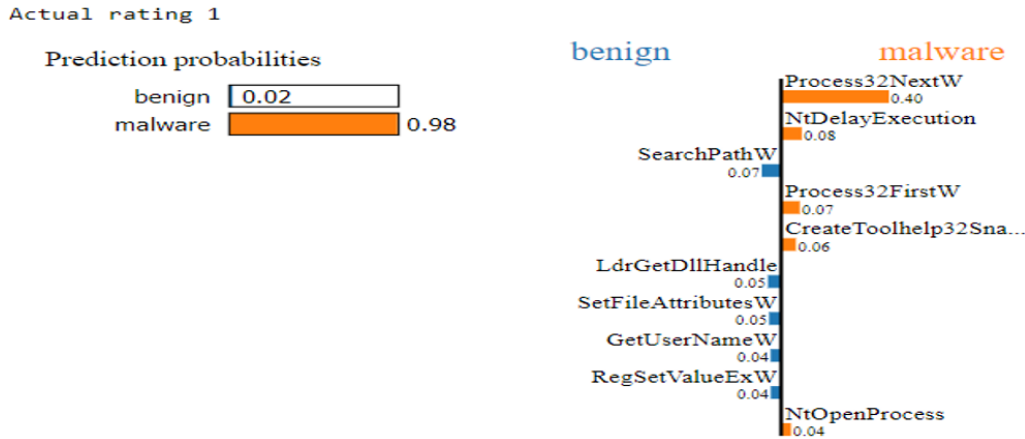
Actual rating 1

Prediction probabilities

benign 0.02
malware 0.98

benign malware

Process32NextW
0.40
NtDelayExecution
0.08
SearchPathW
0.07
Process32FirstW
0.07
CreateToolhelp32Sna...
0.06
LdrGetDllHandle
0.05
SetFileAttributesW
0.05
GetUserNameW
0.04
RegSetValueExW
0.04
NtOpenProcess
0.04